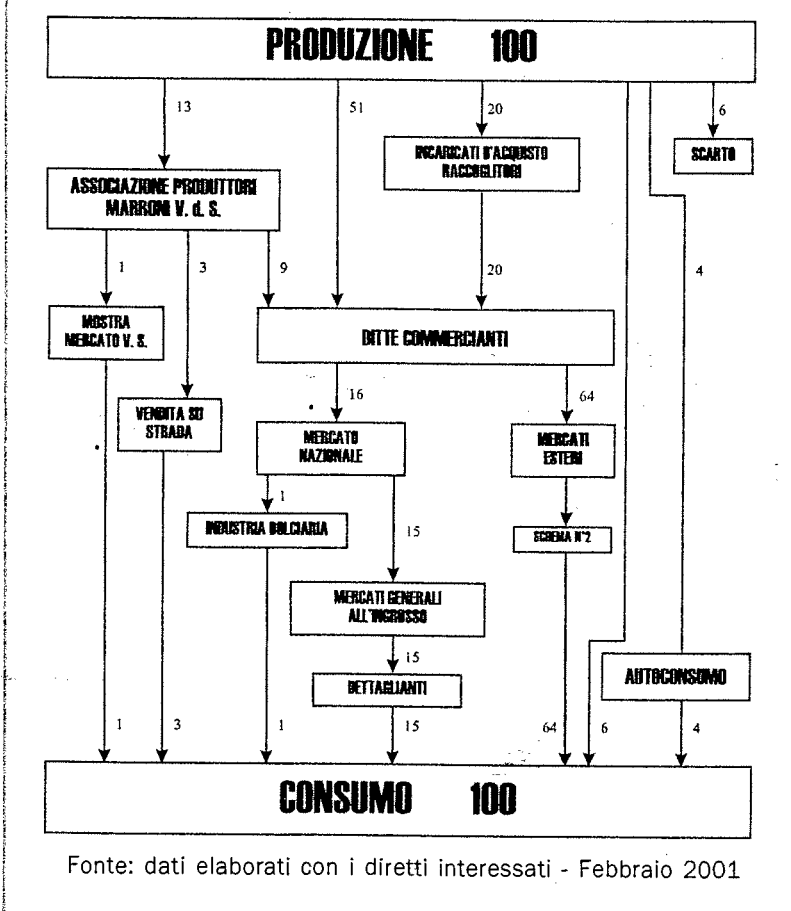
PRODUZIONE 100

13

51

20

6

INCARICATI D'ACQUISTO RACCOGLITORI

SCARTO

ASSOCIAZIONE PRODUTTORI MARRONI V. d. S.

1

3

9

20

4

MOSTRA MERCATO V. S.

DITTE COMMERCIANTI

VENDITA SU STRADA

16

64

MERCATO NAZIONALE

MERCATI ESTERI

1

INDUSTRIA DOLCIARIA

15

SCHEMA N°2

MERCATI GENERALI ALL'INGROSSO

15

DETTAGLIANTI

AUTOCONSUMO

1

3

1

15

64

6

4

CONSUMO 100

Fonte: dati elaborati con i diretti interessati - Febbraio 2001